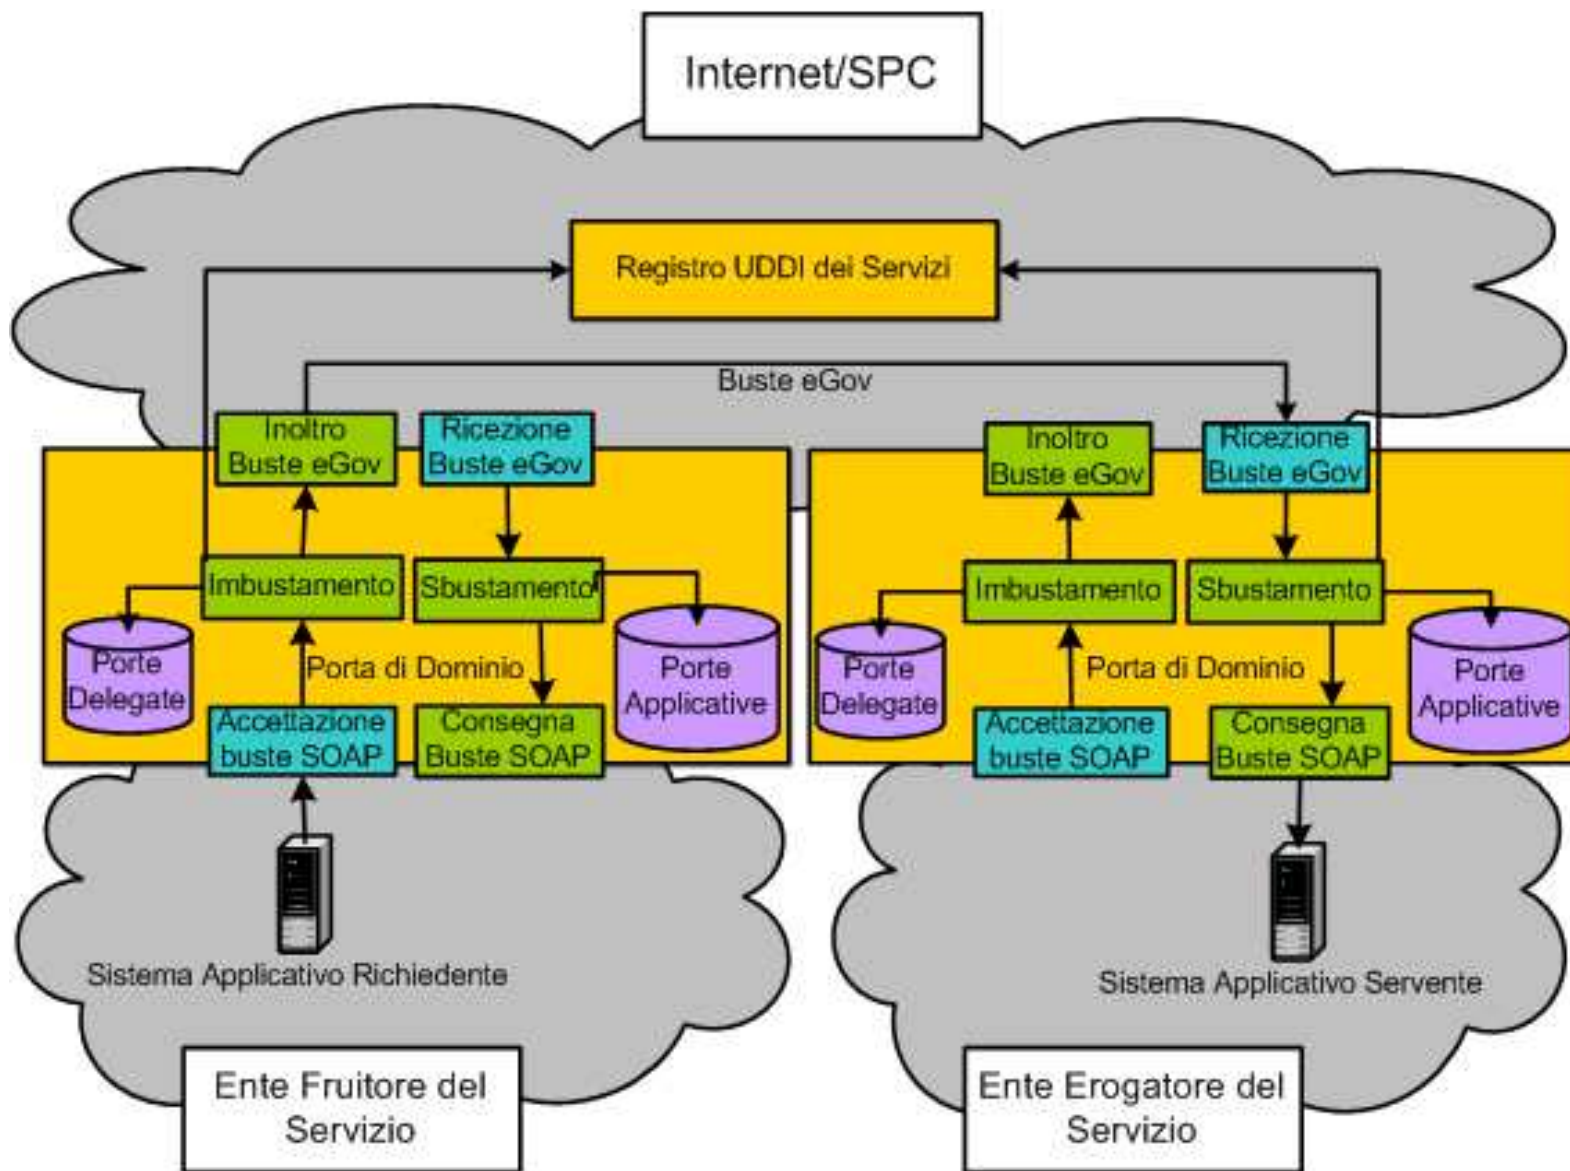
Internet/SPC

Registro UDDI dei Servizi

Buste eGov

Inoltro Buste eGov

Ricezione Buste eGov

Imbustamento

Sbustamento

Porte Delegate

Porta di Dominio

Porte Applicative

Accettazione buste SOAP

Consegna Buste SOAP

Inoltro Buste eGov

Ricezione Buste eGov

Imbustamento

Sbustamento

Porte Delegate

Porta di Dominio

Porte Applicative

Accettazione buste SOAP

Consegna Buste SOAP

Sistema Applicativo Richiedente

Sistema Applicativo Servente

Ente Fruitore del Servizio

Ente Erogatore del Servizio